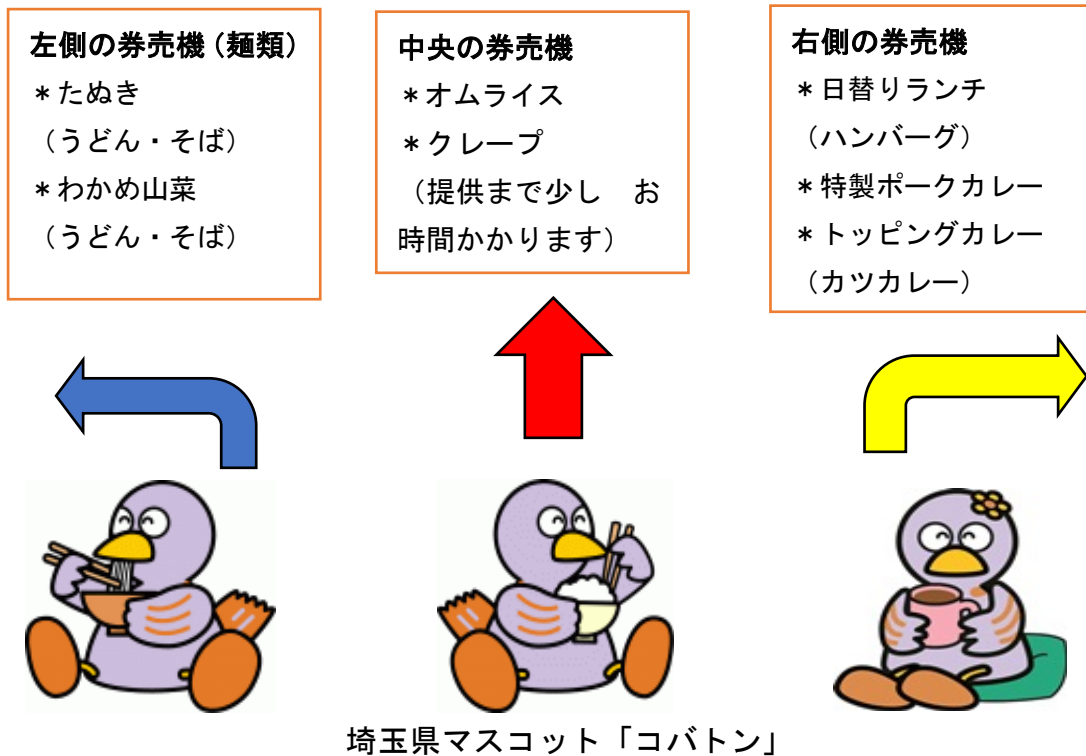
左側の券売機（麺類）
＊たぬき
（うどん・そば）
＊わかめ山菜
（うどん・そば）

中央の券売機
＊オムライス
＊クレープ
（提供まで少し　お時間かかります）

右側の券売機
＊日替りランチ
（ハンバーグ）
＊特製ポークカレー
＊トッピングカレー
（カツカレー）

埼玉県マスコット「コバトン」